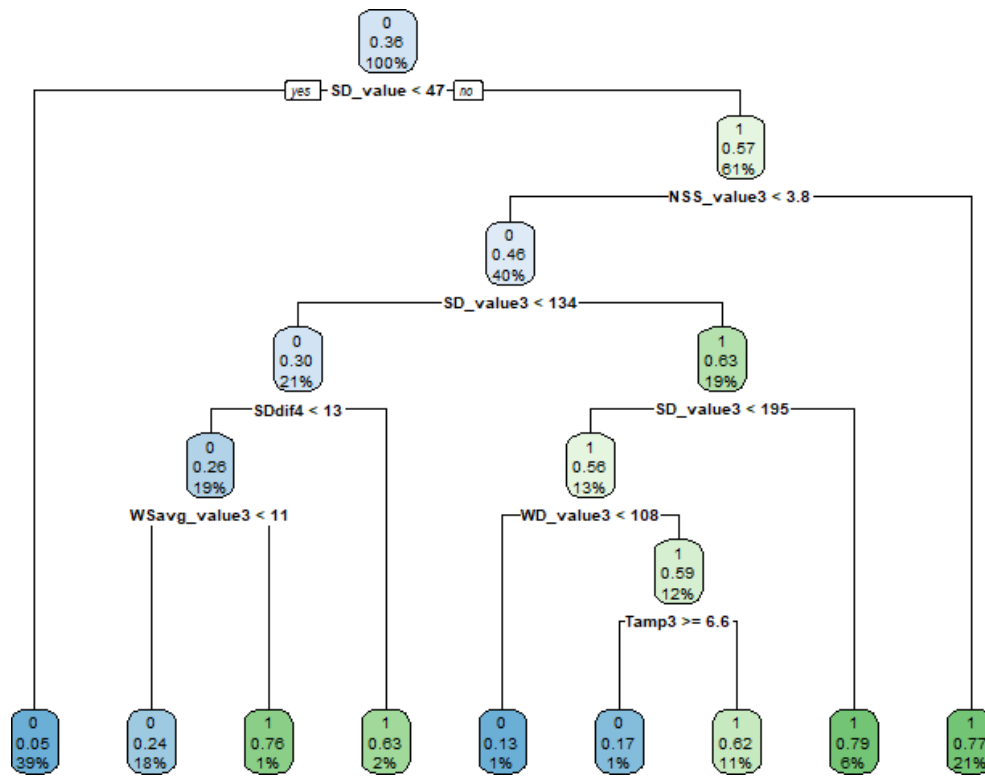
0
0.36
100%

yes SD_value < 47 no

1
0.57
61%

NSS_value3 < 3.8

0
0.46
40%

SD_value3 < 134

0
0.30
21%

1
0.63
19%

SDdif4 < 13

SD_value3 < 195

0
0.26
19%

1
0.56
13%

WSavg_value3 < 11

WD_value3 < 108

1
0.59
12%

Tamp3 >= 6.6

0
0.05
39%

0
0.24
18%

1
0.76
1%

1
0.63
2%

0
0.13
1%

0
0.17
1%

1
0.62
11%

1
0.79
6%

1
0.77
21%